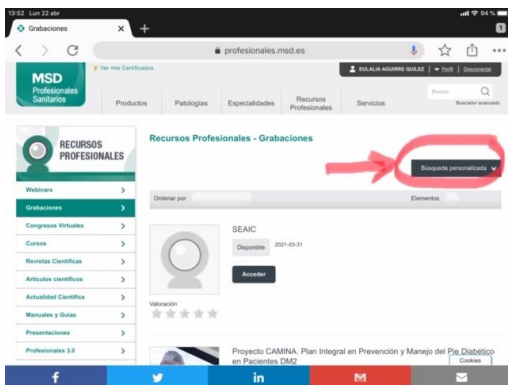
13:52 Lun 22 abr

94 %

Grabaciones

profesionales.msd.es

MSD Profesionales Sanitarios

Ver mis Certificados

EULALIA AGUIRRE QUILEZ | Perfil | Desconectar

Buscar

Buscador avanzado

Productos

Patologías

Especialidades

Recursos Profesionales

Servicios

RECURSOS PROFESIONALES

Recursos Profesionales - Grabaciones

Búsqueda personalizada

Webinars

Grabaciones

Congresos Virtuales

Cursos

Revistas Científicas

Artículos científicos

Actualidad Científica

Manuales y Guías

Presentaciones

Profesionales 3.0

Ordenar por

Elementos

SEAIC

Disponible

2021-03-31

Acceder

Valoración

Proyecto CAMINA. Plan Integral en Prevención y Manejo del Pie Diabético en Pacientes DM2

Cookies